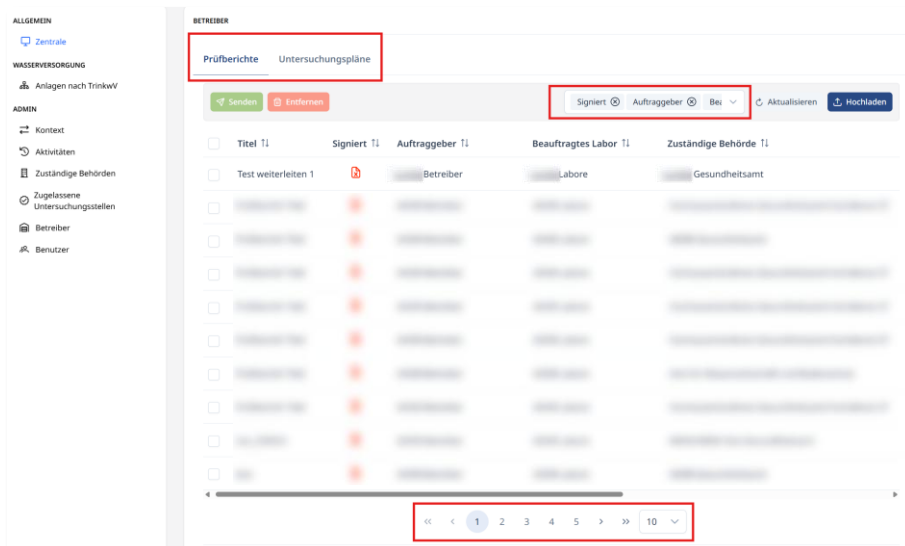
ALLGEMEIN
Zentrale
WASSERVERSORGUNG
Anlagen nach TrinkwV
ADMIN
Kontext
Aktivitäten
Zuständige Behörden
Zugelassene Untersuchungsstellen
Betreiber
Benutzer

BETREIBER

Prüfberichte Untersuchungspläne

Senden Entfernen

Signiert Auftraggeber Bea

Aktualisieren Hochladen

| | Titel | Signiert | Auftraggeber | Beauftragtes Labor | Zuständige Behörde |
|---|---|---|---|---|---|
| | Test weiterleiten 1 | | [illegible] Betreiber | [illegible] Labore | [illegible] Gesundheitsamt |
| | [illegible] | | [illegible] | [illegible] | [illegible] |
| | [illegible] | | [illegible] | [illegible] | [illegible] |
| | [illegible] | | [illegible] | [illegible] | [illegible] |
| | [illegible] | | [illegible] | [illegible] | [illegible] |
| | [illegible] | | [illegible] | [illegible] | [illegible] |
| | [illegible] | | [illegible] | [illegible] | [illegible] |
| | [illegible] | | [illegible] | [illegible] | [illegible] |
| | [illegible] | | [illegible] | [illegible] | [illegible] |
| | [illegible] | | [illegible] | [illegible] | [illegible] |

« ‹ 1 2 3 4 5 › » 10